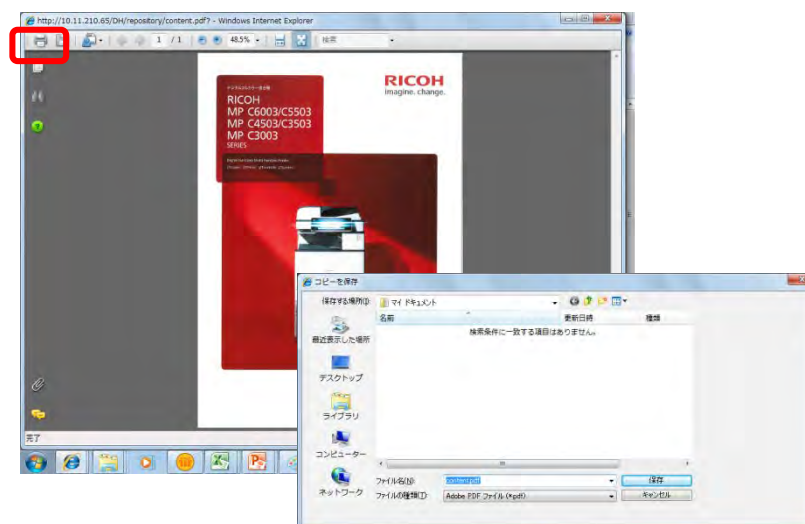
http://10.11.210.65/DH/repository/content.pdf? - Windows Internet Explorer

1 / 1 48.5% 検索

RICOH
imagine. change.

RICOH
MP C6003/C5503
MP C4503/C3503
MP C3003
SERIES

完了

コピーを保存

保存する場所(I): マイ ドキュメント

名前 更新日時 種類

検索条件に一致する項目はありません。

最近表示した場所

デスクトップ

ライブラリ

コンピューター

ネットワーク

ファイル名(N): content.pdf

ファイルの種類(T): Adobe PDF ファイル (*.pdf)

保存

キャンセル